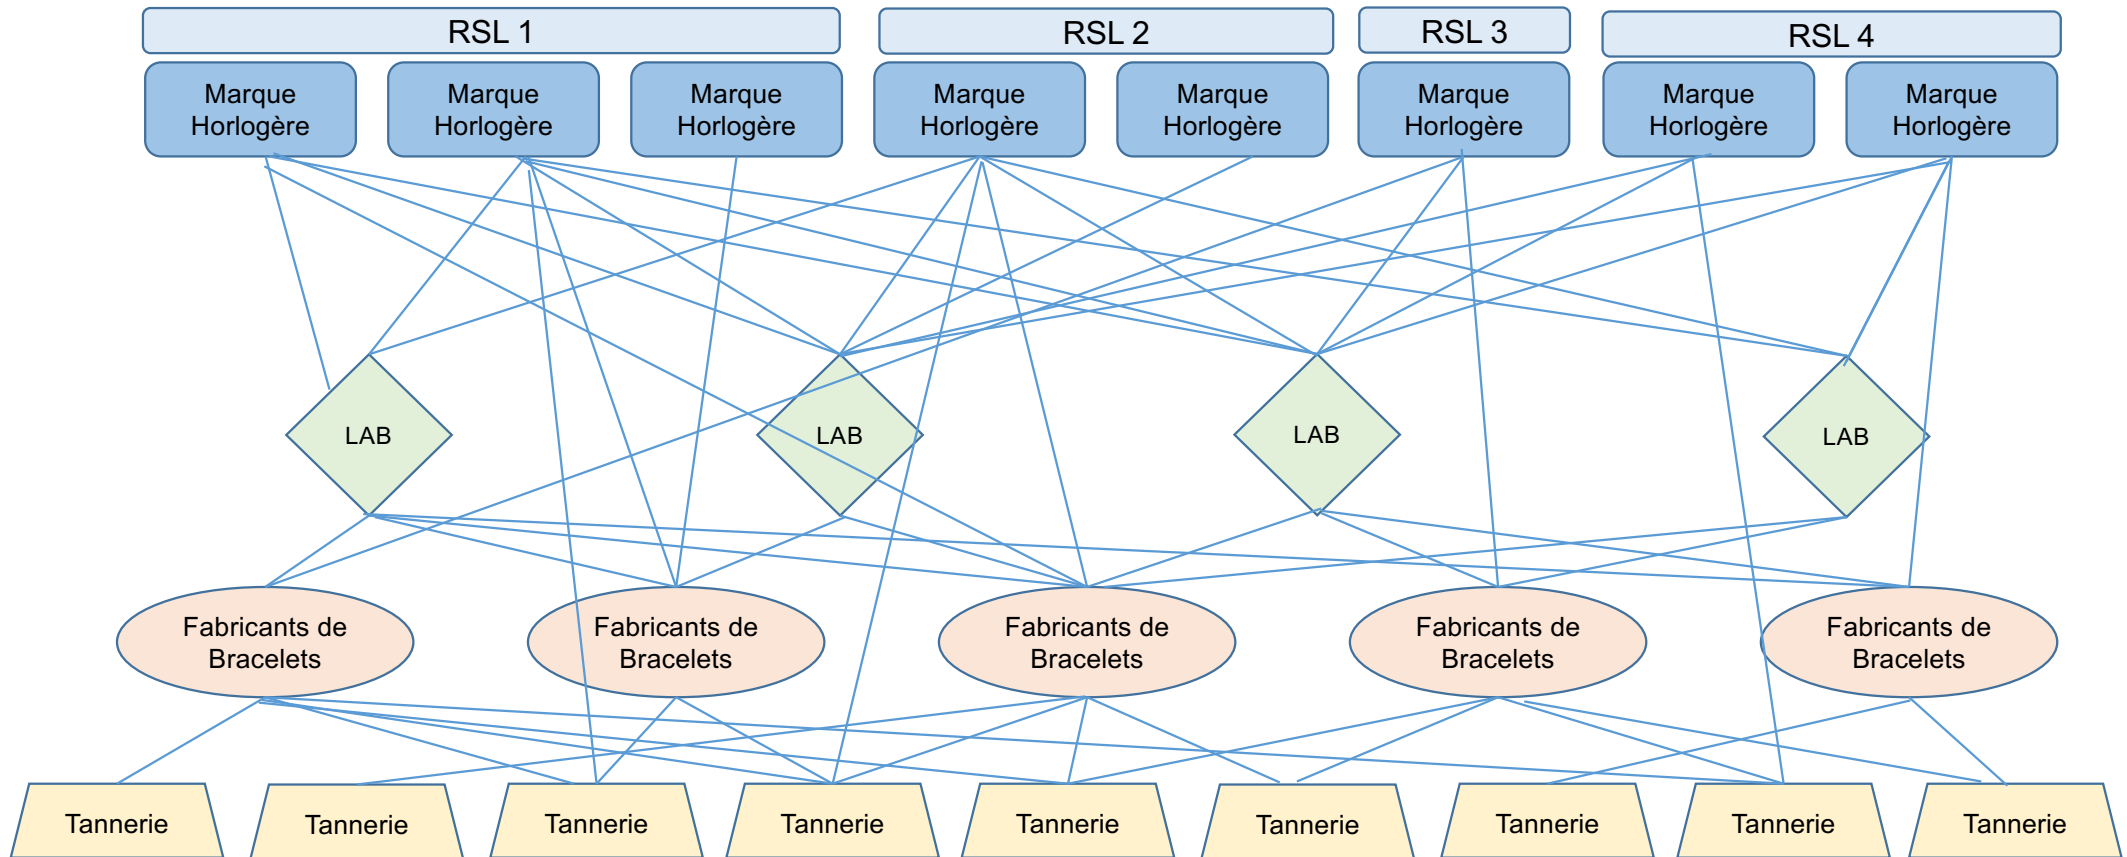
RSL 1

RSL 2

RSL 3

RSL 4

Marque Horlogère

Marque Horlogère

Marque Horlogère

Marque Horlogère

Marque Horlogère

Marque Horlogère

Marque Horlogère

Marque Horlogère

LAB

LAB

LAB

LAB

Fabricants de Bracelets

Fabricants de Bracelets

Fabricants de Bracelets

Fabricants de Bracelets

Fabricants de Bracelets

Tannerie

Tannerie

Tannerie

Tannerie

Tannerie

Tannerie

Tannerie

Tannerie

Tannerie